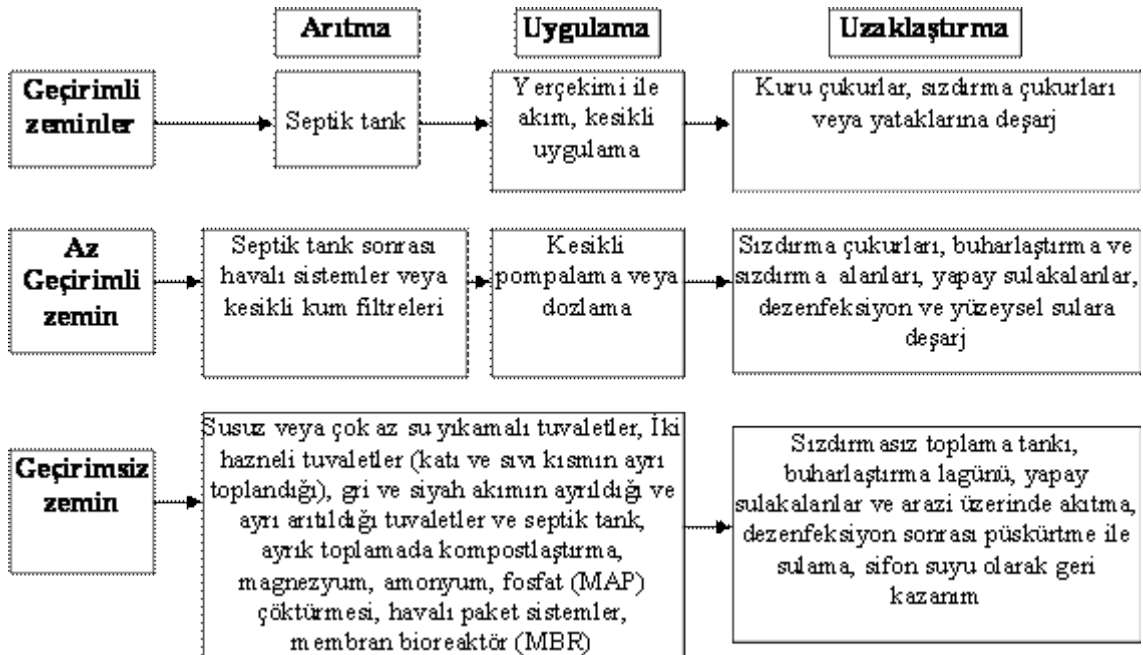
Arıtma

Uygulama

Uzaklaştırma

Geçirimli zeminler

Septik tank

Yerçekimi ile akım, kesikli uygulama

Kuru çukurlar, sızdırma çukurları veya yataklarına deşarj

Az Geçirimli zemin

Septik tank sonrası havalı sistemler veya kesikli kum filtreleri

Kesikli pompalama veya dozlama

Sızdırma çukurları, buharlaştırma ve sızdırma alanları, yapay sulakalanlar, dezenfeksiyon ve yüzeysel sulara deşarj

Geçirimsiz zemin

Susuz veya çok az su yıkamalı tuvaletler, İki hazneli tuvaletler (katı ve sıvı kısmın ayrı toplandığı), gri ve siyah akımın ayrıldığı ve ayrı arıtıldığı tuvaletler ve septik tank, ayrık toplamada kompostlaştırma, magnezyum, amonyum, fosfat (MAP) çöktürmesi, havalı paket sistemler, membran bioreaktör (MBR)

Sızdırmasız toplama tankı, buharlaştırma lagünü, yapay sulakalanlar ve arazi üzerinde akıtma, dezenfeksiyon sonrası püskürtme ile sulama, sifon suyu olarak geri kazanım